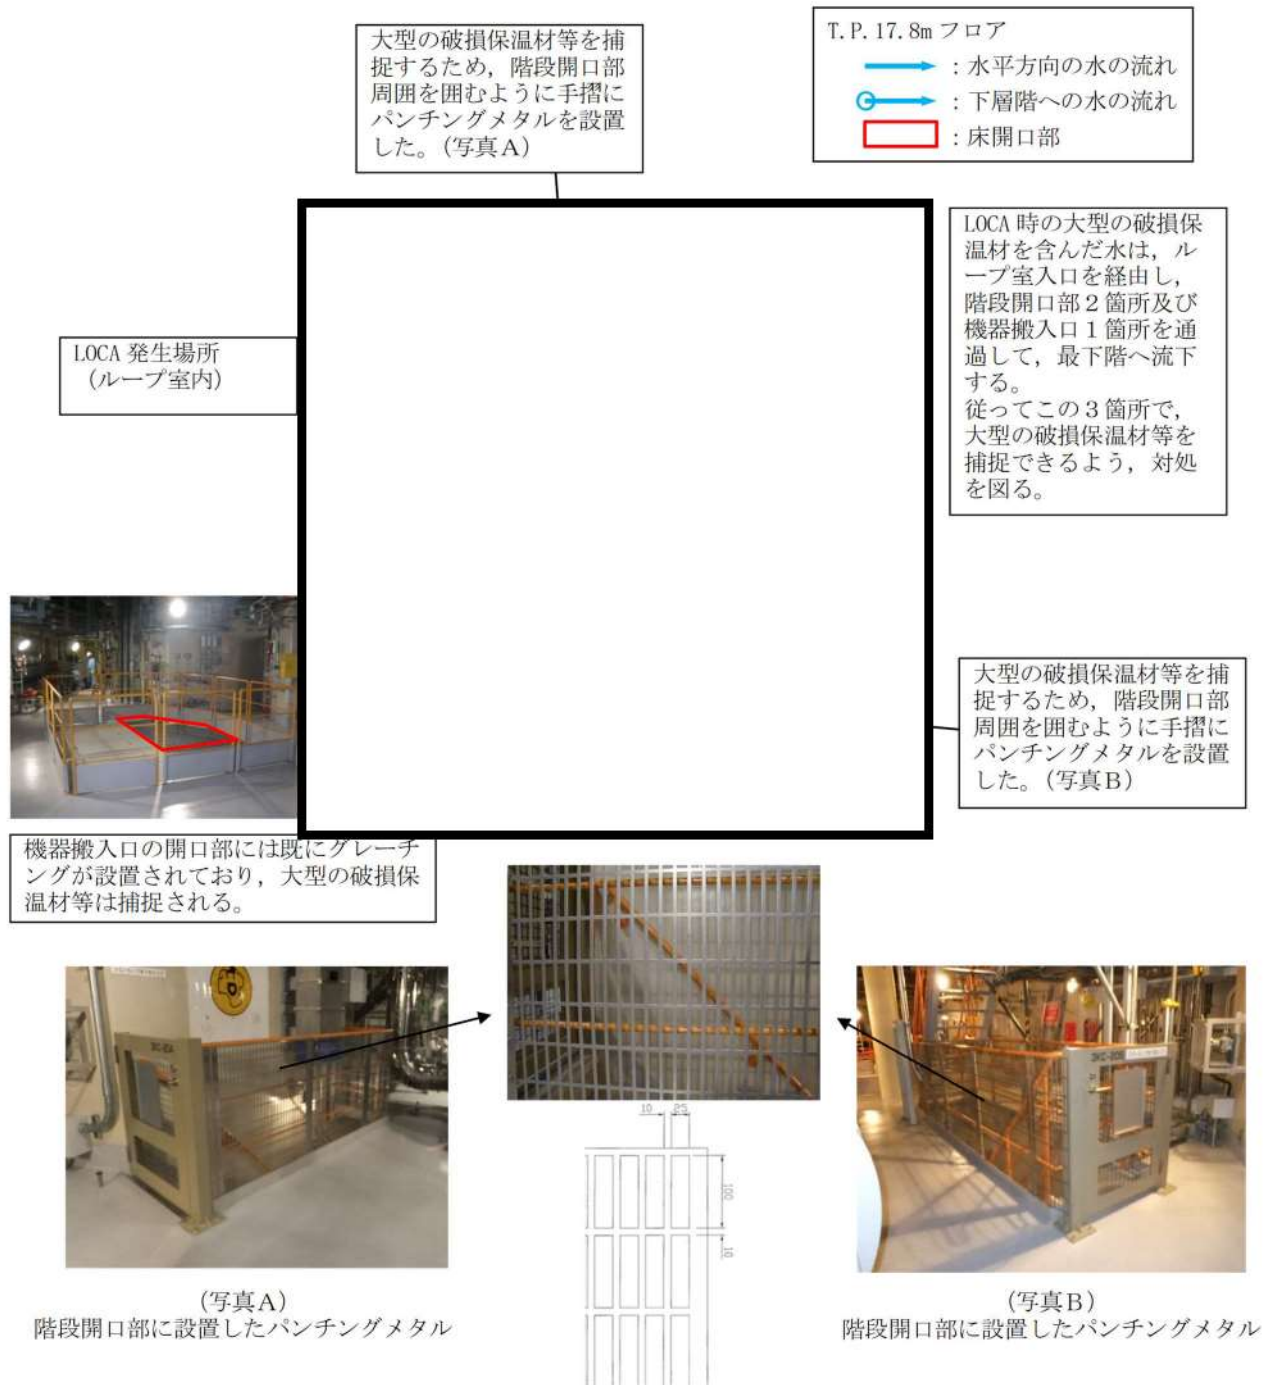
大型の破損保温材等を捕捉するため，階段開口部周囲を囲むように手摺にパンチングメタルを設置した。（写真A）

T.P.17.8m フロア
：水平方向の水の流れ
：下層階への水の流れ
：床開口部

LOCA 時の大型の破損保温材を含んだ水は，ループ室入口を経由し，階段開口部２箇所及び機器搬入口１箇所を通過して，最下階へ流下する。
従ってこの３箇所で，大型の破損保温材等を捕捉できるよう，対処を図る。

LOCA 発生場所（ループ室内）

大型の破損保温材等を捕捉するため，階段開口部周囲を囲むように手摺にパンチングメタルを設置した。（写真B）

機器搬入口の開口部には既にグレーチングが設置されており，大型の破損保温材等は捕捉される。

10　25
100
10

（写真A）
階段開口部に設置したパンチングメタル

（写真B）
階段開口部に設置したパンチングメタル